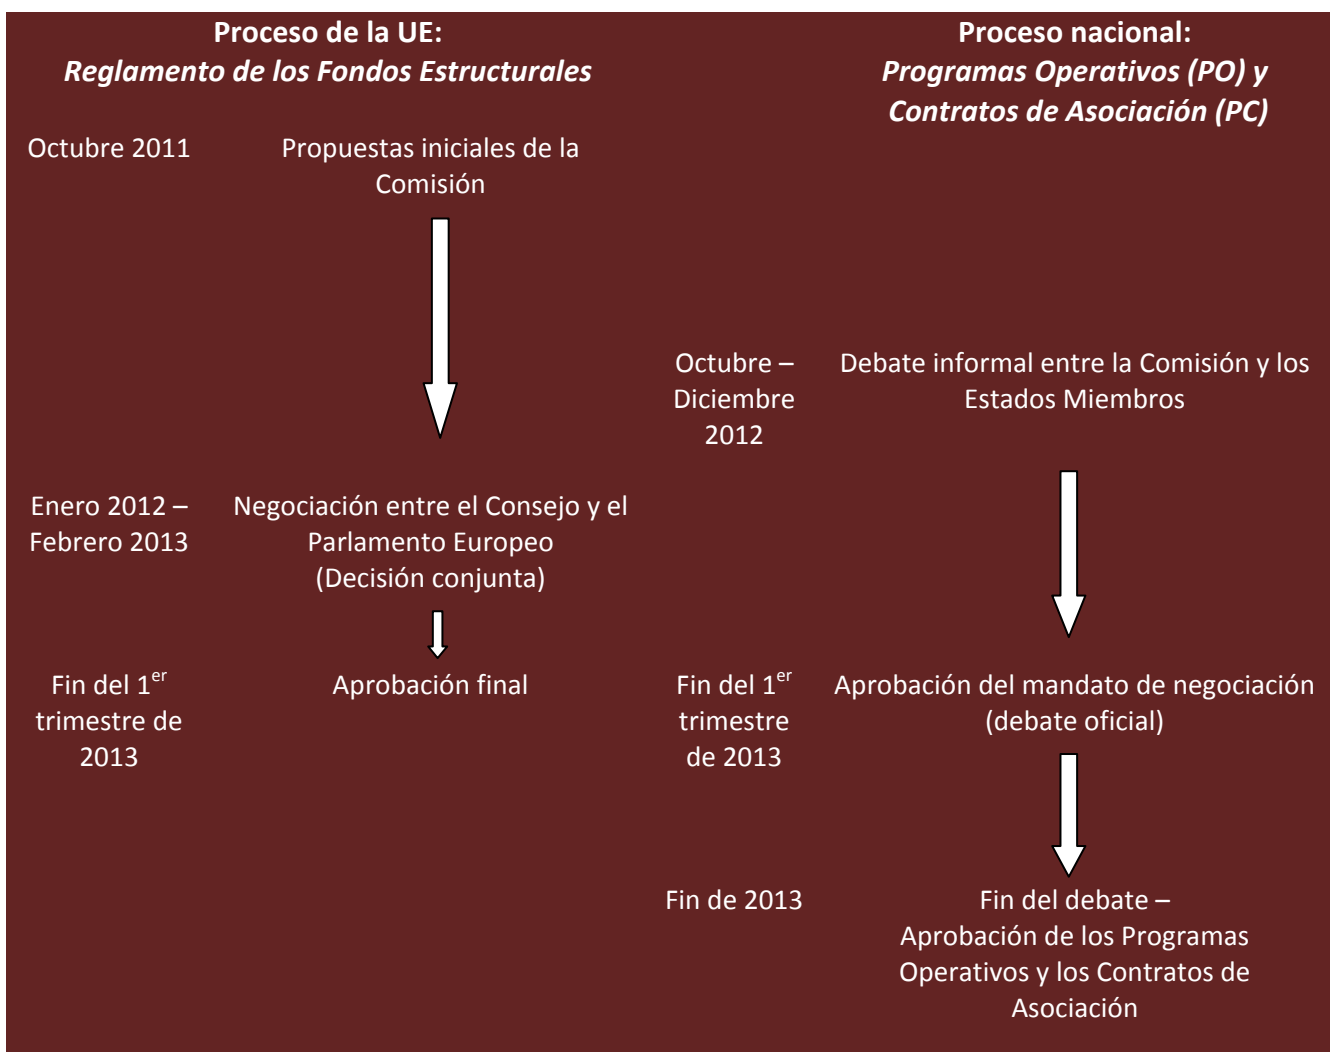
**Proceso de la UE:**
***Reglamento de los Fondos Estructurales***

Octubre 2011 — Propuestas iniciales de la Comisión

Enero 2012 – Febrero 2013 — Negociación entre el Consejo y el Parlamento Europeo (Decisión conjunta)

Fin del 1$^{er}$ trimestre de 2013 — Aprobación final

**Proceso nacional:**
***Programas Operativos (PO) y Contratos de Asociación (PC)***

Octubre – Diciembre 2012 — Debate informal entre la Comisión y los Estados Miembros

Fin del 1$^{er}$ trimestre de 2013 — Aprobación del mandato de negociación (debate oficial)

Fin de 2013 — Fin del debate – Aprobación de los Programas Operativos y los Contratos de Asociación